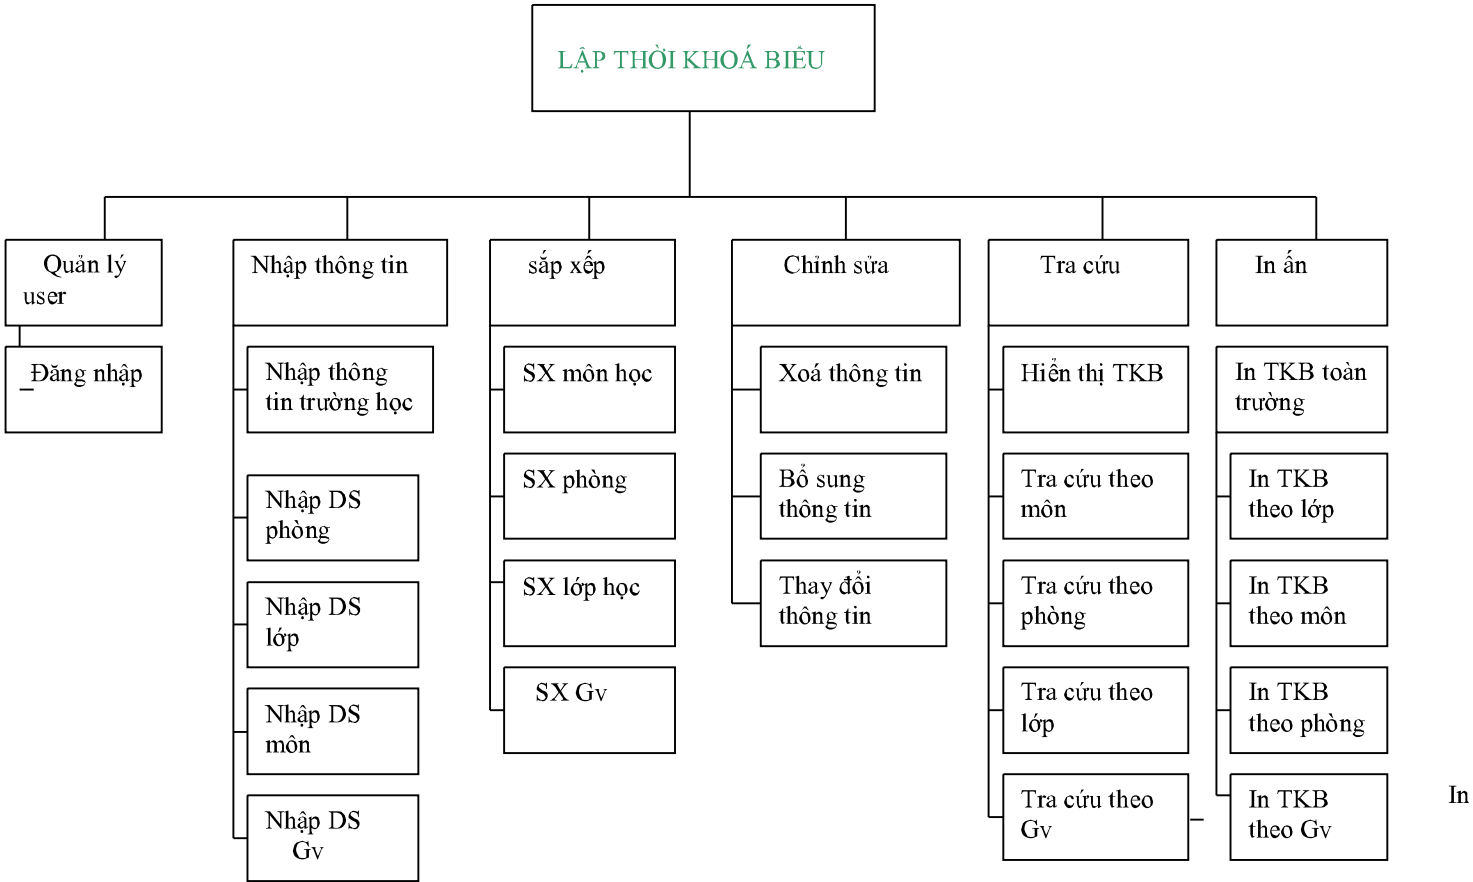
LẬP THỜI KHOÁ BIỂU

Quản lý user

_Đăng nhập

Nhập thông tin

Nhập thông tin trường học

Nhập DS phòng

Nhập DS lớp

Nhập DS môn

Nhập DS Gv

sắp xếp

SX môn học

SX phòng

SX lớp học

SX Gv

Chỉnh sửa

Xoá thông tin

Bổ sung thông tin

Thay đổi thông tin

Tra cứu

Hiển thị TKB

Tra cứu theo môn

Tra cứu theo phòng

Tra cứu theo lớp

Tra cứu theo Gv

In ấn

In TKB toàn trường

In TKB theo lớp

In TKB theo môn

In TKB theo phòng

In TKB theo Gv

In